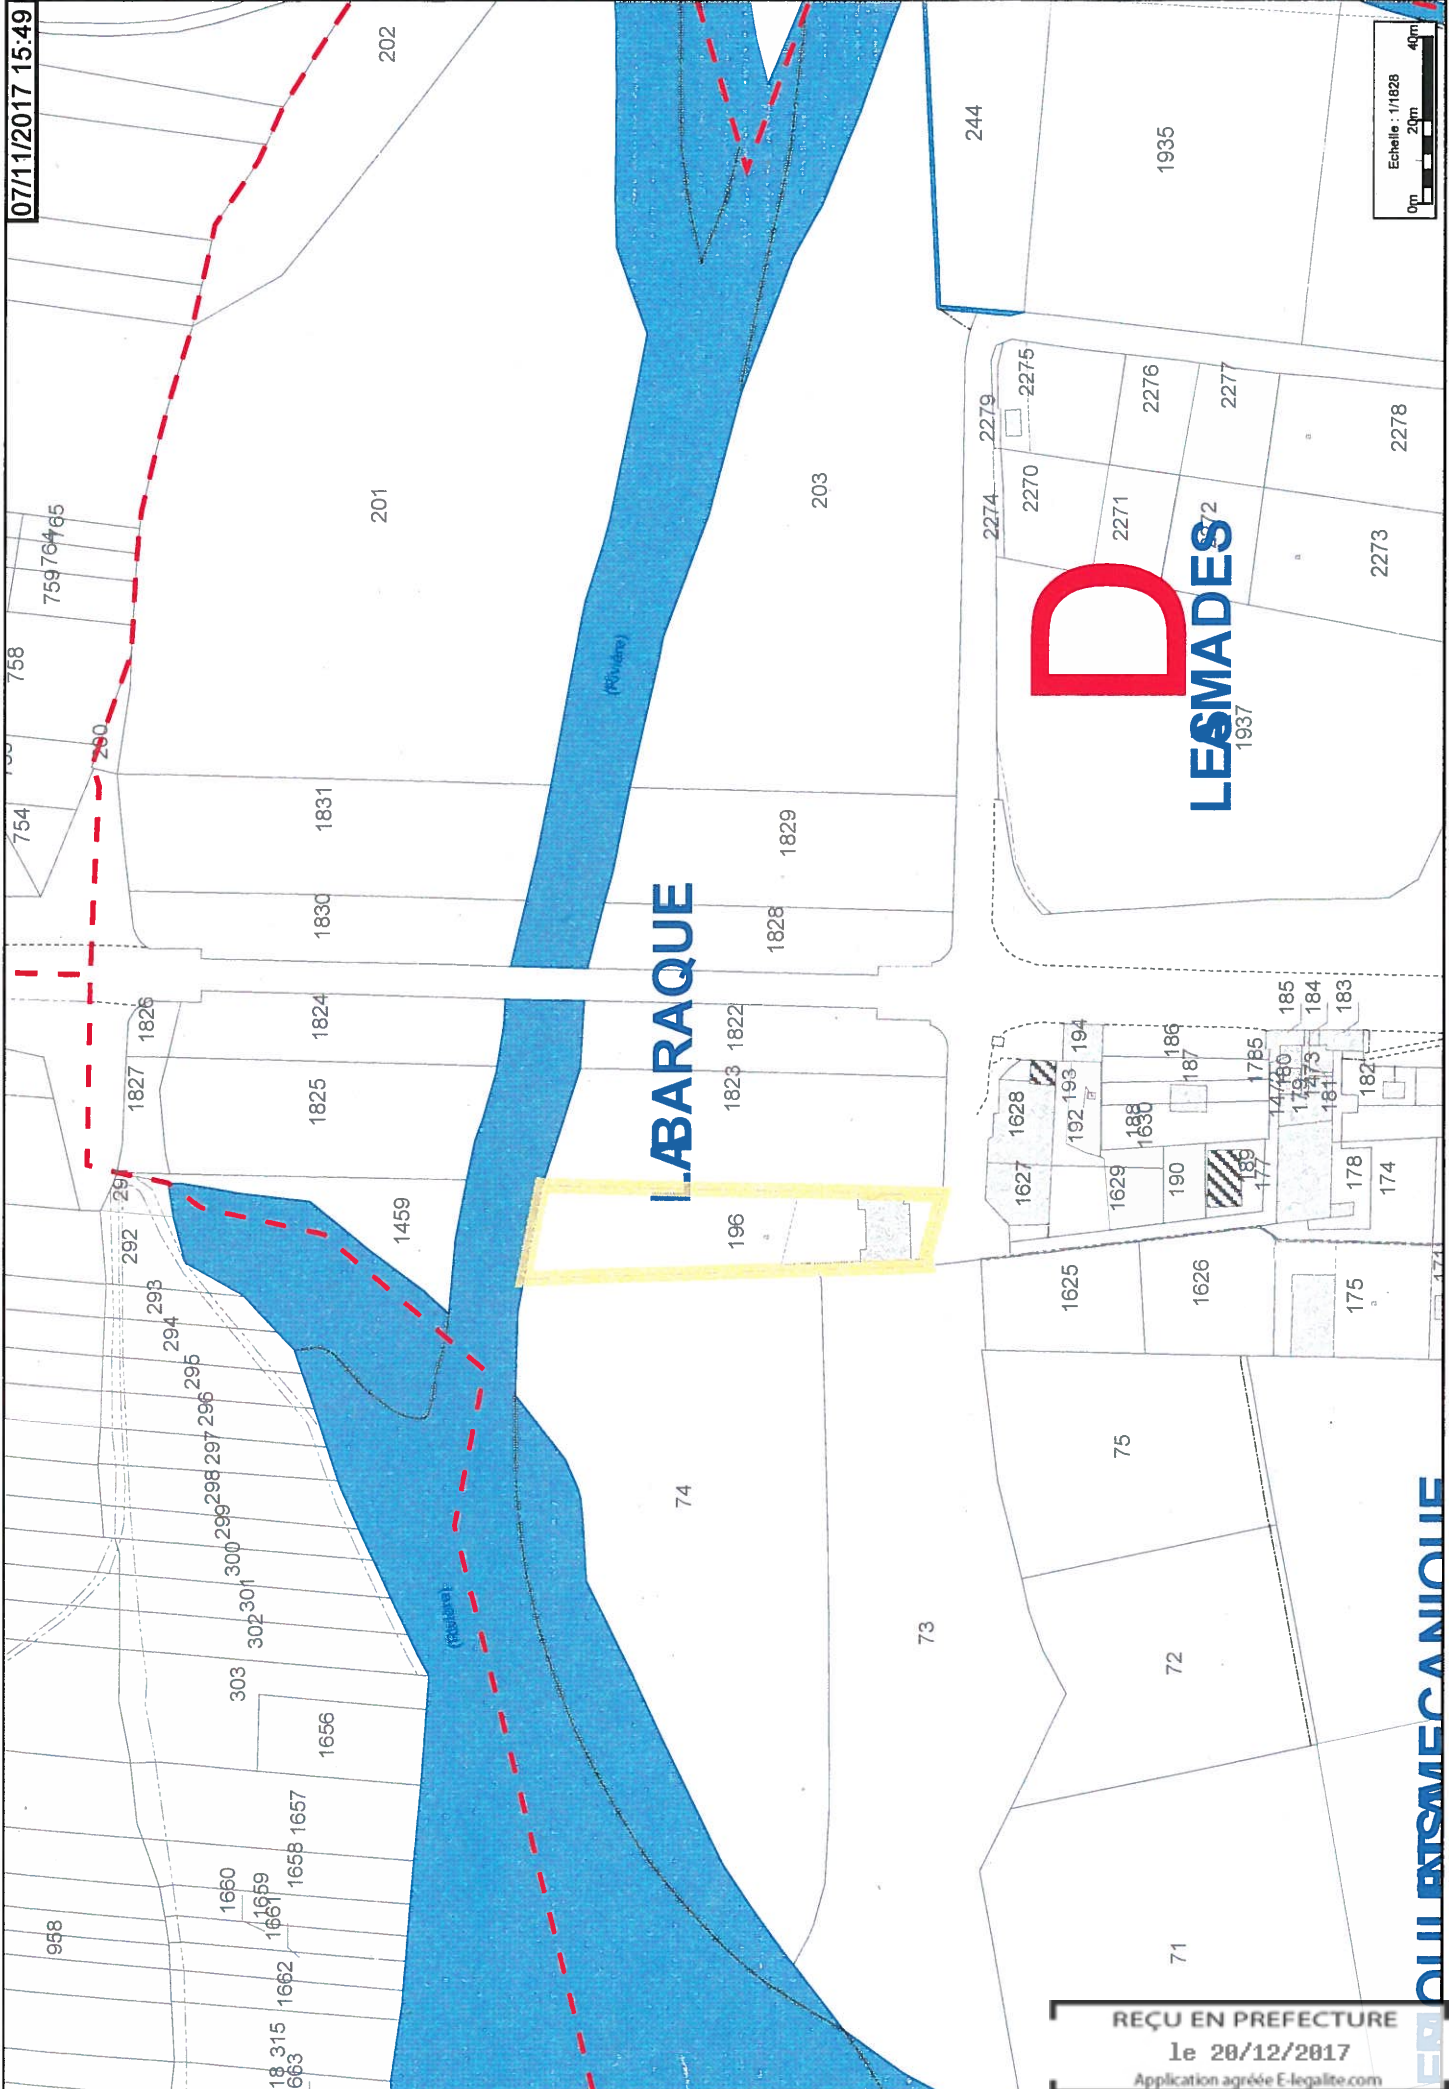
07/11/2017 15:49

Echelle : 1/1828
0m 20m 40m

202
244
1935
201
203
765
764
759
758
754
290
(Rivière)
2275
2279
2276
2277
2278
2274
2270
2271
2272
2273
1937
D
LES MADES
1831
1830
1829
1828
LA BARAQUE
1826
1824
1822
1823
1827
1825
194
193
192
186
187
185
184
183
1785
180
179
173
181
182
188
1630
1628
1627
1629
190
189
177
178
174
291
1459
196
292
293
294
295
296
297
298
299
300
301
302
303
1656
1657
1658
1659
1660
1661
1662
958
315
663
18
1625
1626
175
171
74
75
73
72
71
(Rivière)
OUILE MECANIQUE

REÇU EN PREFECTURE
le 20/12/2017
Application agréée E-legalite.com